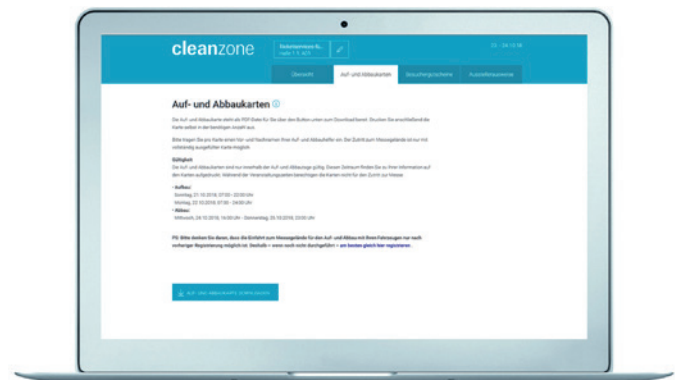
cleanzone

Auf- und Abbaukarten

Übersicht | Auf- und Abbaukarten | Besucherzeichnung | Ausstellerausweise

Auf- und Abbaukarten

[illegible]

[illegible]

Gültigkeit

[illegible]

• Aufbau:
Sonntag, 21.10.2018, 07:00 - 22:00 Uhr
Montag, 22.10.2018, 07:00 - 24:00 Uhr

• Abbau:
Mittwoch, 24.10.2018, 16:00 Uhr - Donnerstag, 25.10.2018, 22:00 Uhr

PS: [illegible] am besten gleich hier registrieren.

AUF- UND ABBAUKARTE DOWNLOADEN